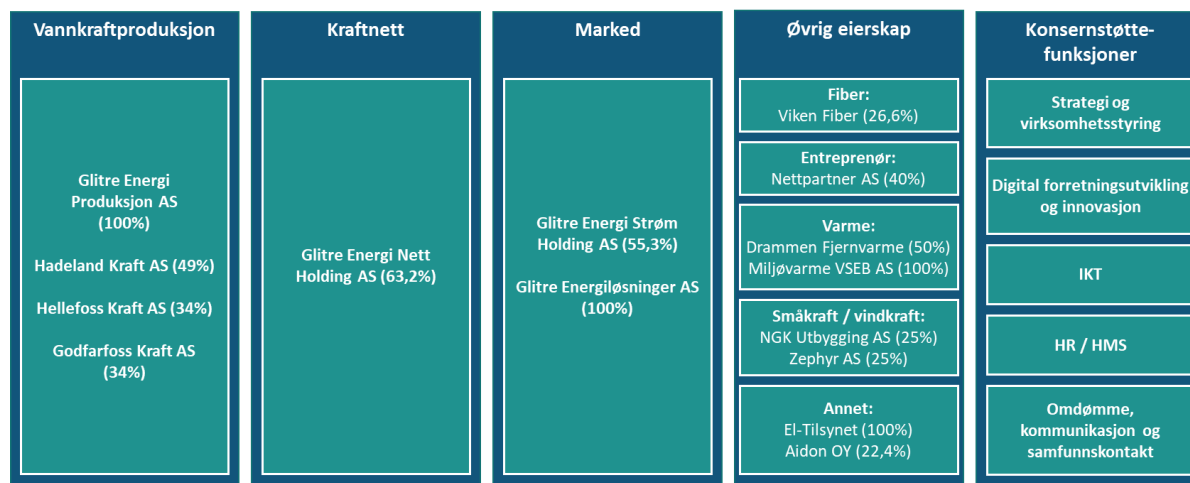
Vannkraftproduksjon

Glitre Energi Produksjon AS (100%)

Hadeland Kraft AS (49%)

Hellefoss Kraft AS (34%)

Godfarfoss Kraft AS (34%)

Kraftnett

Glitre Energi Nett Holding AS (63,2%)

Marked

Glitre Energi Strøm Holding AS (55,3%)

Glitre Energiløsninger AS (100%)

Øvrig eierskap

Fiber:
Viken Fiber (26,6%)

Entreprenør:
Nettpartner AS (40%)

Varme:
Drammen Fjernvarme (50%)
Miljøvarme VSEB AS (100%)

Småkraft / vindkraft:
NGK Utbygging AS (25%)
Zephyr AS (25%)

Annet:
El-Tilsynet (100%)
Aidon OY (22,4%)

Konsernstøttefunksjoner

Strategi og virksomhetsstyring

Digital forretningsutvikling og innovasjon

IKT

HR / HMS

Omdømme, kommunikasjon og samfunnskontakt